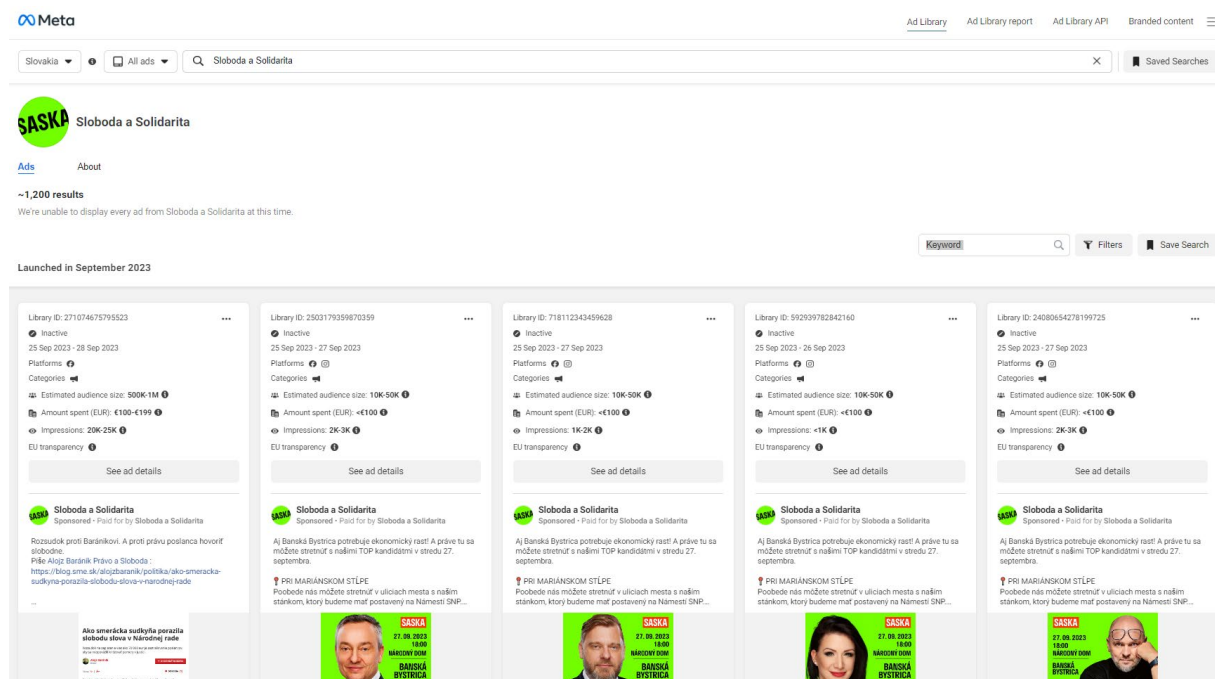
Meta

Ad Library | Ad Library report | Ad Library API | Branded content

Slovakia | All ads | Sloboda a Solidarita | Saved Searches

SASKA Sloboda a Solidarita

Ads | About

~1,200 results

We're unable to display every ad from Sloboda a Solidarita at this time.

Keyword | Filters | Save Search

Launched in September 2023

Library ID: 271074675795523
Inactive
25 Sep 2023 - 28 Sep 2023
Platforms
Categories
Estimated audience size: 500K-1M
Amount spent (EUR): €100-€199
Impressions: 20K-25K
EU transparency
See ad details

Sloboda a Solidarita
Sponsored • Paid for by Sloboda a Solidarita

Rozsudok proti Baránikovi. A proti právu poslanca hovoriť slobodne.
Píše Alojz Baránik Právo a Sloboda : https://blog.sme.sk/alojzbaranik/politika/ako-smeracka-sudkyna-porazila-slobodu-slova-v-narodnej-rade
...

Ako smerácka sudkyňa porazila slobodu slova v Národnej rade

Library ID: 2503179359870359
Inactive
25 Sep 2023 - 27 Sep 2023
Platforms
Categories
Estimated audience size: 10K-50K
Amount spent (EUR): <€100
Impressions: 2K-3K
EU transparency
See ad details

Sloboda a Solidarita
Sponsored • Paid for by Sloboda a Solidarita

Aj Banská Bystrica potrebuje ekonomický rast! A práve tu sa môžete stretnúť s našimi TOP kandidátmi v stredu 27. septembra.

PRI MARIÁNSKOM STĹPE
Poobede nás môžete stretnúť v uliciach mesta s našim stánkom, ktorý budeme mať postavený na Námestí SNP...

SASKA 27.09.2023 18:00 NÁRODNÝ DOM BANSKÁ BYSTRICA

Library ID: 718112343459628
Inactive
25 Sep 2023 - 27 Sep 2023
Platforms
Categories
Estimated audience size: 10K-50K
Amount spent (EUR): <€100
Impressions: 1K-2K
EU transparency
See ad details

Sloboda a Solidarita
Sponsored • Paid for by Sloboda a Solidarita

Aj Banská Bystrica potrebuje ekonomický rast! A práve tu sa môžete stretnúť s našimi TOP kandidátmi v stredu 27. septembra.

PRI MARIÁNSKOM STĹPE
Poobede nás môžete stretnúť v uliciach mesta s našim stánkom, ktorý budeme mať postavený na Námestí SNP...

SASKA 27.09.2023 18:00 NÁRODNÝ DOM BANSKÁ BYSTRICA

Library ID: 592939782842160
Inactive
25 Sep 2023 - 26 Sep 2023
Platforms
Categories
Estimated audience size: 10K-50K
Amount spent (EUR): <€100
Impressions: <1K
EU transparency
See ad details

Sloboda a Solidarita
Sponsored • Paid for by Sloboda a Solidarita

Aj Banská Bystrica potrebuje ekonomický rast! A práve tu sa môžete stretnúť s našimi TOP kandidátmi v stredu 27. septembra.

PRI MARIÁNSKOM STĹPE
Poobede nás môžete stretnúť v uliciach mesta s našim stánkom, ktorý budeme mať postavený na Námestí SNP...

SASKA 27.09.2023 18:00 NÁRODNÝ DOM BANSKÁ BYSTRICA

Library ID: 24080654278199725
Inactive
25 Sep 2023 - 27 Sep 2023
Platforms
Categories
Estimated audience size: 10K-50K
Amount spent (EUR): <€100
Impressions: 2K-3K
EU transparency
See ad details

Sloboda a Solidarita
Sponsored • Paid for by Sloboda a Solidarita

Aj Banská Bystrica potrebuje ekonomický rast! A práve tu sa môžete stretnúť s našimi TOP kandidátmi v stredu 27. septembra.

PRI MARIÁNSKOM STĹPE
Poobede nás môžete stretnúť v uliciach mesta s našim stánkom, ktorý budeme mať postavený na Námestí SNP...

SASKA 27.09.2023 18:00 NÁRODNÝ DOM BANSKÁ BYSTRICA